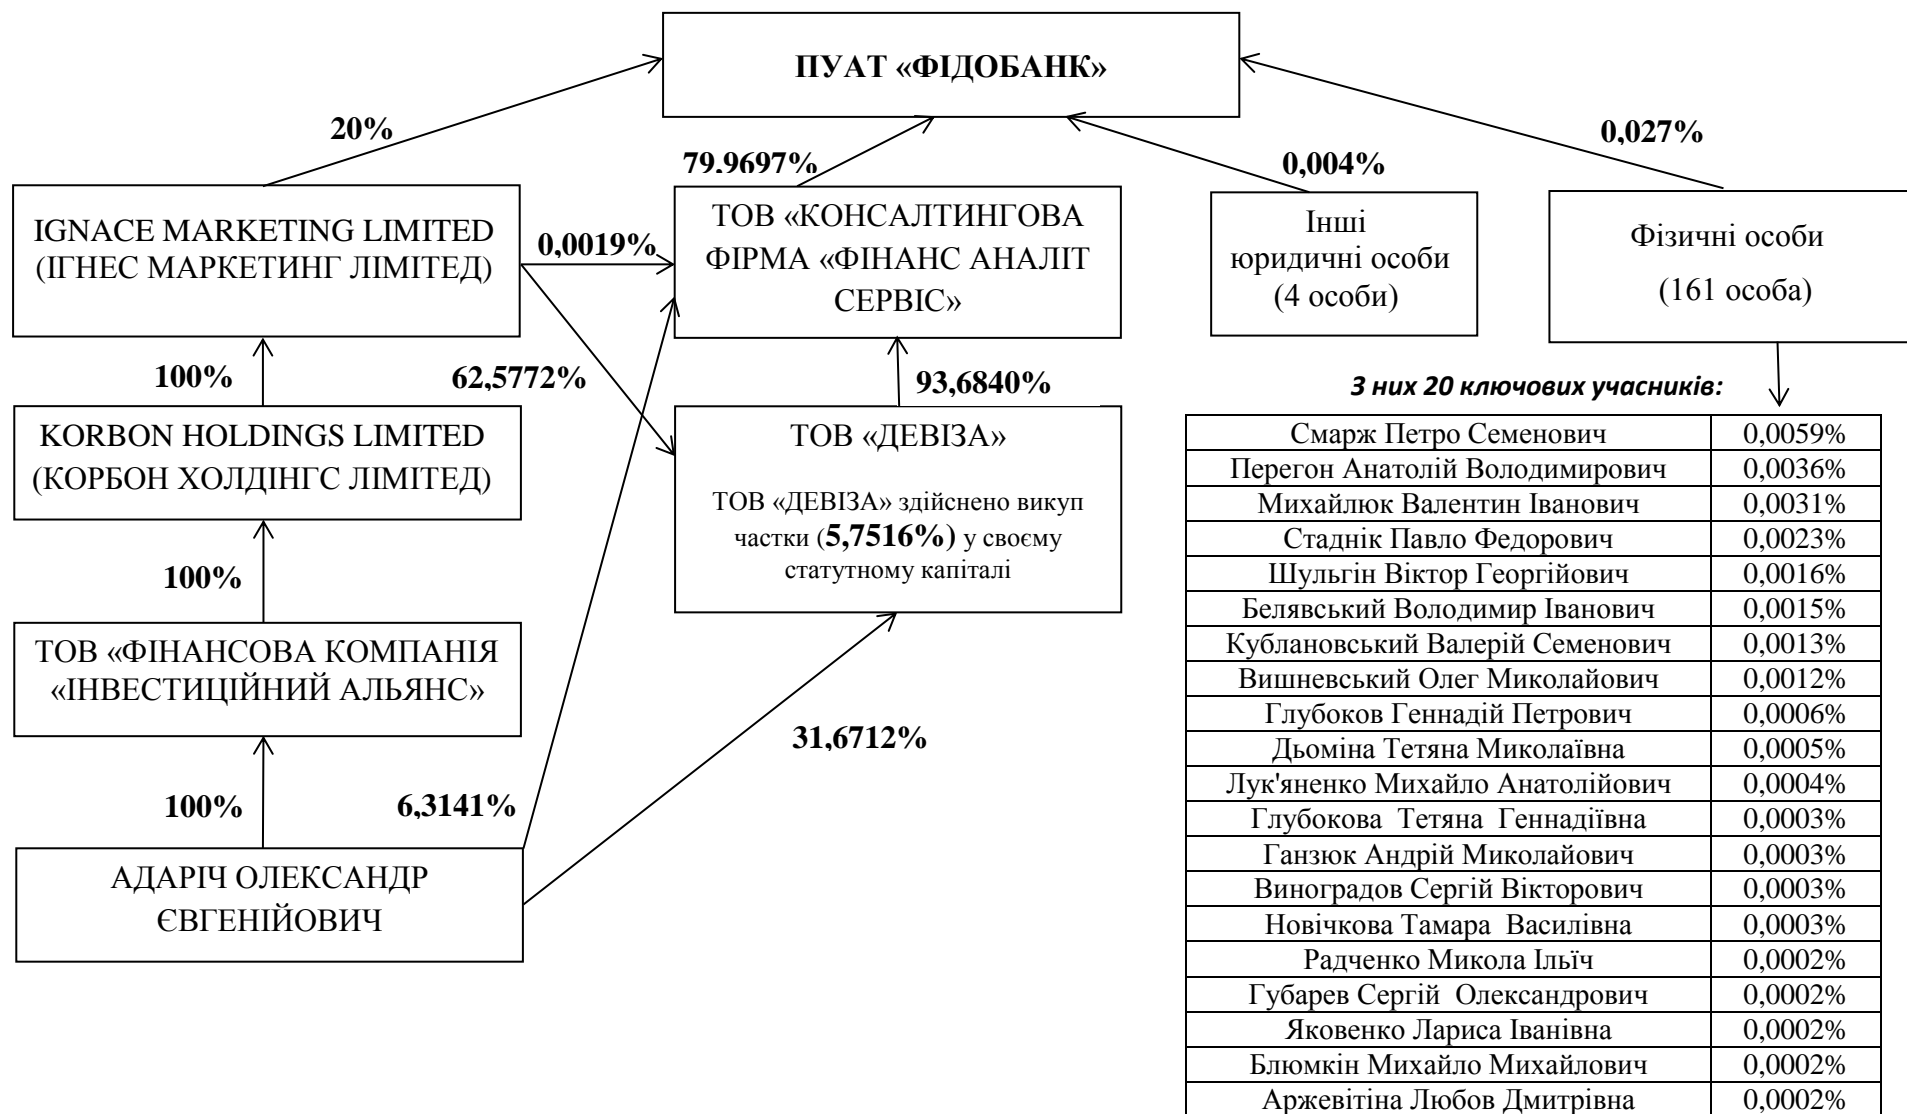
ПУАТ «ФІДОБАНК»

20%

79.9697%

0,004%

0,027%

IGNACE MARKETING LIMITED (ІГНЕС МАРКЕТИНГ ЛІМІТЕД)

0,0019%

ТОВ «КОНСАЛТИНГОВА ФІРМА «ФІНАНС АНАЛІТ СЕРВІС»

Інші юридичні особи (4 особи)

Фізичні особи (161 особа)

100%

62,5772%

93,6840%

3 них 20 ключових учасників:

KORBON HOLDINGS LIMITED (КОРБОН ХОЛДІНГС ЛІМІТЕД)

ТОВ «ДЕВІЗА»

ТОВ «ДЕВІЗА» здійснено викуп частки (5,7516%) у своєму статутному капіталі

100%

ТОВ «ФІНАНСОВА КОМПАНІЯ «ІНВЕСТИЦІЙНИЙ АЛЬЯНС»

31,6712%

100%

6,3141%

АДАРІЧ ОЛЕКСАНДР ЄВГЕНІЙОВИЧ

| Смарж Петро Семенович | 0,0059% |
|---|---|
| Перегон Анатолій Володимирович | 0,0036% |
| Михайлюк Валентин Іванович | 0,0031% |
| Стаднік Павло Федорович | 0,0023% |
| Шульгін Віктор Георгійович | 0,0016% |
| Белявський Володимир Іванович | 0,0015% |
| Кублановський Валерій Семенович | 0,0013% |
| Вишневський Олег Миколайович | 0,0012% |
| Глубоков Геннадій Петрович | 0,0006% |
| Дьоміна Тетяна Миколаївна | 0,0005% |
| Лук'яненко Михайло Анатолійович | 0,0004% |
| Глубокова Тетяна Геннадіївна | 0,0003% |
| Ганзюк Андрій Миколайович | 0,0003% |
| Виноградов Сергій Вікторович | 0,0003% |
| Новічкова Тамара Василівна | 0,0003% |
| Радченко Микола Ільїч | 0,0002% |
| Губарев Сергій Олександрович | 0,0002% |
| Яковенко Лариса Іванівна | 0,0002% |
| Блюмкін Михайло Михайлович | 0,0002% |
| Аржевітіна Любов Дмитрівна | 0,0002% |